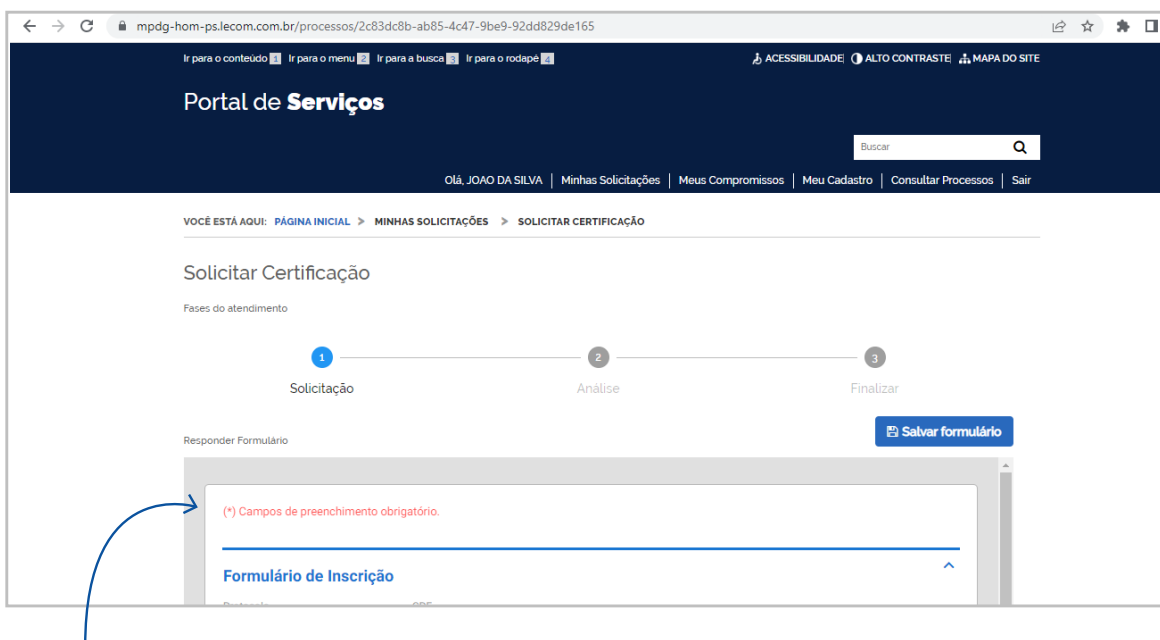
mpdg-hom-ps.lecom.com.br/processos/2c83dc8b-ab85-4c47-9be9-92dd829de165

Ir para o conteúdo 1 Ir para o menu 2 Ir para a busca 3 Ir para o rodapé 4

ACESSIBILIDADE | ALTO CONTRASTE | MAPA DO SITE

Portal de Serviços

Buscar

Olá, JOAO DA SILVA | Minhas Solicitações | Meus Compromissos | Meu Cadastro | Consultar Processos | Sair

VOCÊ ESTÁ AQUI: PÁGINA INICIAL > MINHAS SOLICITAÇÕES > SOLICITAR CERTIFICAÇÃO

Solicitar Certificação

Fases do atendimento

1 Solicitação 2 Análise 3 Finalizar

Responder Formulário

Salvar formulário

(*) Campos de preenchimento obrigatório.

Formulário de Inscrição

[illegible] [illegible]